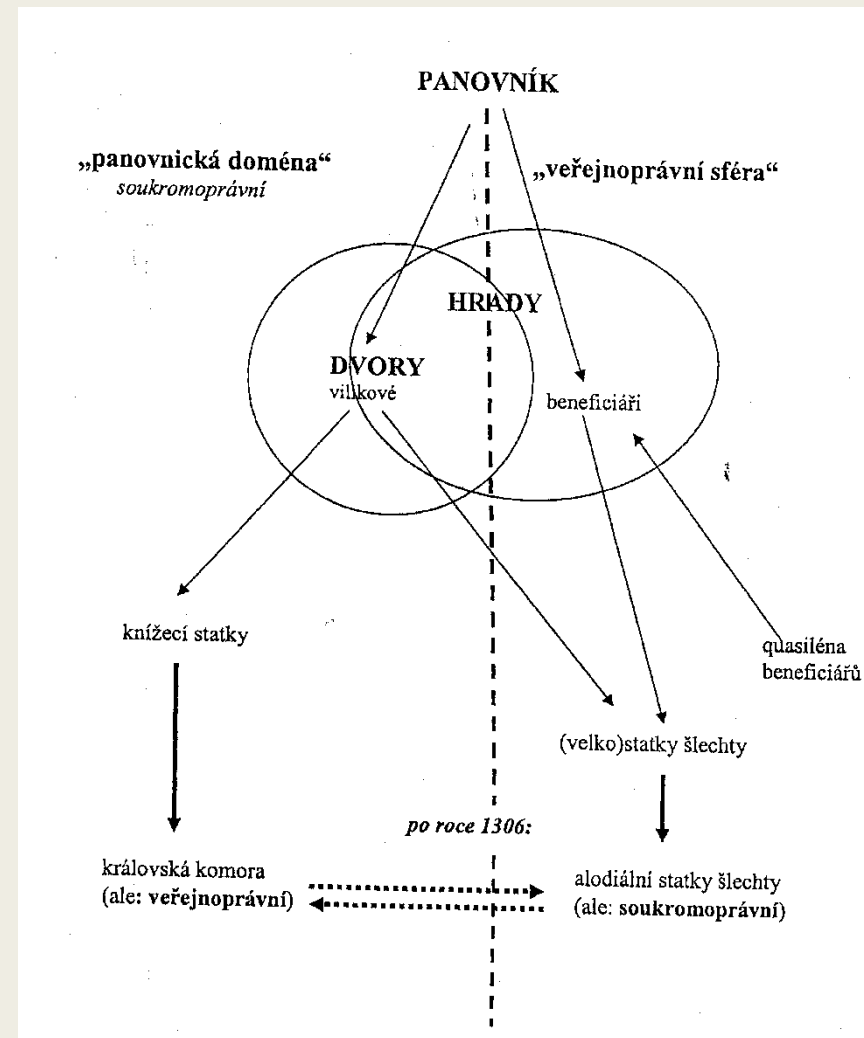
PANOVNÍK

„panovnická doména“
soukromoprávní

„veřejnoprávní sféra“

HRADY

DVORY
vilikové

beneficiáři

knížecí statky

quasiléna beneficiářů

(velko)statky šlechty

po roce 1306:

královská komora
(ale: veřejnoprávní)

alodiální statky šlechty
(ale: soukromoprávní)